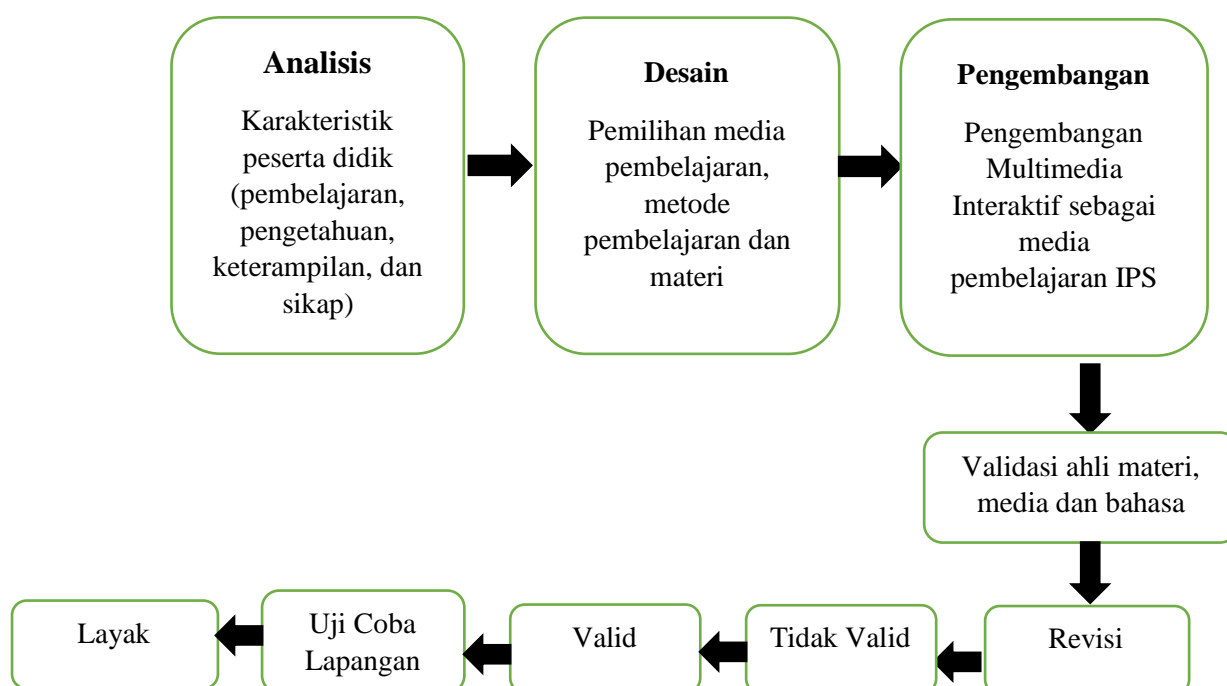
Analisis

Karakteristik peserta didik (pembelajaran, pengetahuan, keterampilan, dan sikap)

Desain

Pemilihan media pembelajaran, metode pembelajaran dan materi

Pengembangan

Pengembangan Multimedia Interaktif sebagai media pembelajaran IPS

Validasi ahli materi, media dan bahasa

Revisi

Tidak Valid

Valid

Uji Coba Lapangan

Layak